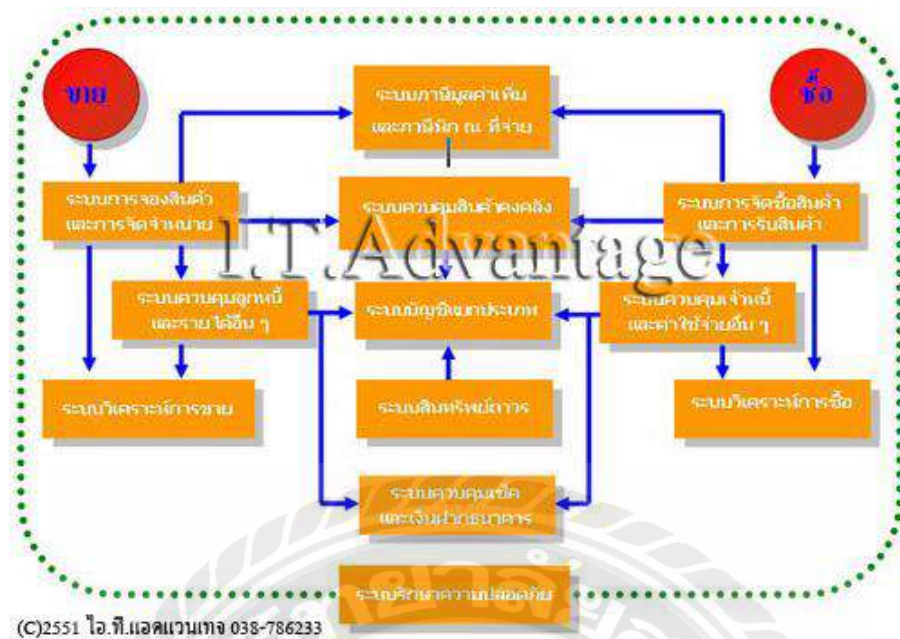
ขาย

ซื้อ

ระบบภาษีมูลค่าเพิ่ม และภาษีหัก ณ ที่จ่าย

ระบบการจองสินค้า และการจัดจำหน่าย

ระบบควบคุมสินค้าคงคลัง

ระบบการจัดซื้อสินค้า และการรับสินค้า

I.T.Advantage

ระบบควบคุมลูกหนี้ และรายได้อื่น ๆ

ระบบบัญชีแยกประเภท

ระบบควบคุมเจ้าหนี้ และค่าใช้จ่ายอื่น ๆ

ระบบวิเคราะห์การขาย

ระบบสินทรัพย์ถาวร

ระบบวิเคราะห์การซื้อ

ระบบควบคุมเช็ค และเงินฝากธนาคาร

ระบบรักษาความปลอดภัย

(C)2551 ไอ.ที.แอดแวนเทจ 038-786233